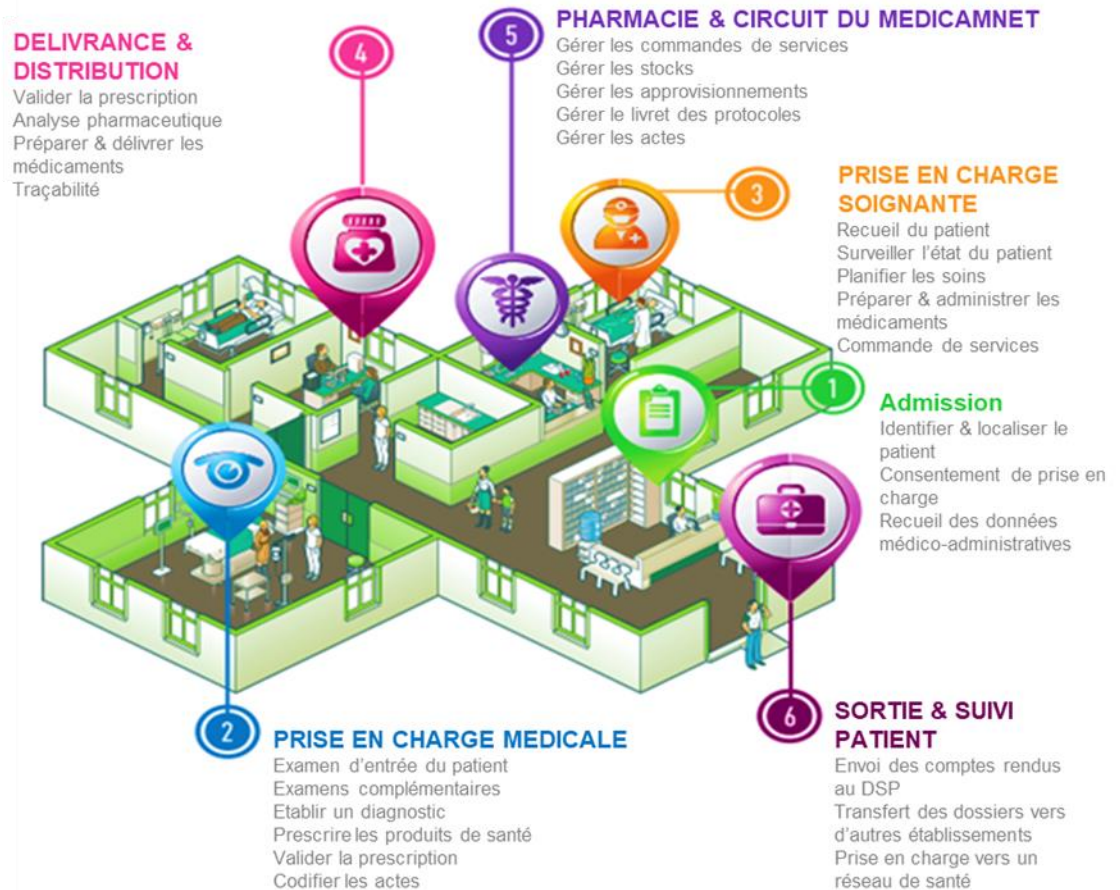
4

DELIVRANCE & DISTRIBUTION
Valider la prescription
Analyse pharmaceutique
Préparer & délivrer les médicaments
Traçabilité

5

PHARMACIE & CIRCUIT DU MEDICAMNET
Gérer les commandes de services
Gérer les stocks
Gérer les approvisionnements
Gérer le livret des protocoles
Gérer les actes

3

PRISE EN CHARGE SOIGNANTE
Recueil du patient
Surveiller l'état du patient
Planifier les soins
Préparer & administrer les médicaments
Commande de services

1

Admission
Identifier & localiser le patient
Consentement de prise en charge
Recueil des données médico-administratives

2

PRISE EN CHARGE MEDICALE
Examen d'entrée du patient
Examens complémentaires
Etablir un diagnostic
Prescrire les produits de santé
Valider la prescription
Codifier les actes

6

SORTIE & SUIVI PATIENT
Envoi des comptes rendus au DSP
Transfert des dossiers vers d'autres établissements
Prise en charge vers un réseau de santé